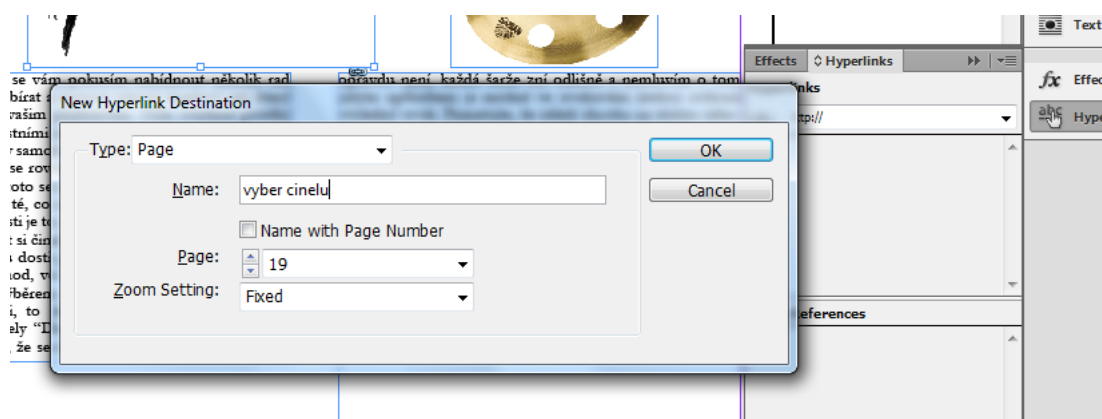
se vám pokusím nabídnout několik rad
bírat s
vaším
stními
r samo
se rov
oto se
té, co
sti je t
t si čin
i dost
od, v
Ebřeen
l, to
ely "D
, že se

pravdu není, každá šarže zní odlišně a nemluvím o tom

Effects
Hyperlinks
nks
ttp://
eferences

Text
Effec
Hype

New Hyperlink Destination

Type: Page
Name: vyber cinelu
Name with Page Number
Page: 19
Zoom Setting: Fixed

OK
Cancel